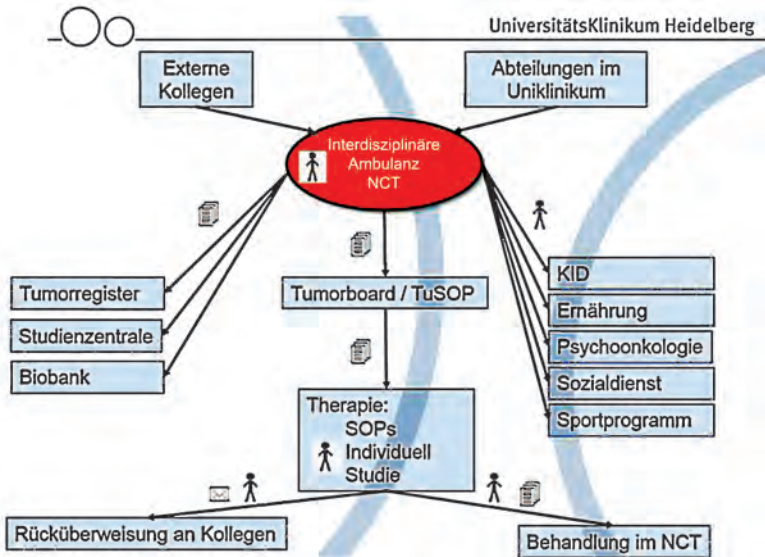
UniversitätsKlinikum Heidelberg

Externe Kollegen

Abteilungen im Uniklinikum

Interdisziplinäre Ambulanz NCT

Tumorregister

Studienzentrale

Biobank

Tumorboard / TuSOP

KID

Ernährung

Psychoonkologie

Sozialdienst

Sportprogramm

Therapie:
SOPs
Individuell
Studie

Rücküberweisung an Kollegen

Behandlung im NCT